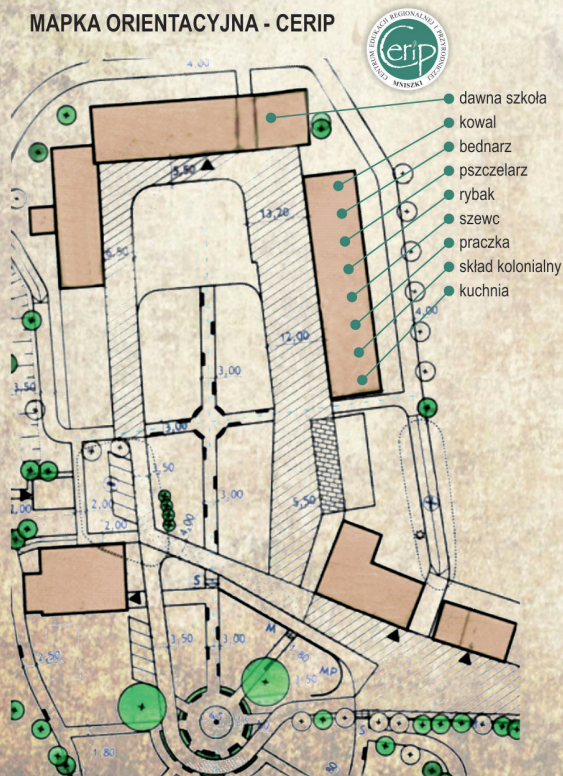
MAPKA ORIENTACYJNA - CERIP

CENTRUM EDUKACJI REGIONALNEJ I PRZYRODNICZEJ
CERIP
MNISZKI

dawna szkoła
kowal
bednarz
pszczelarz
rybak
szewc
praczka
skład kolonialny
kuchnia

4,00
5,50
13,28
6,50
12,00
3,00
3,00
3,50
3,50
3,00
2,00
2,00
4,00
5,50
4,00
2,00
S
3,50
3,00
M
2,50
1,50
MP
1,50
1,80
3